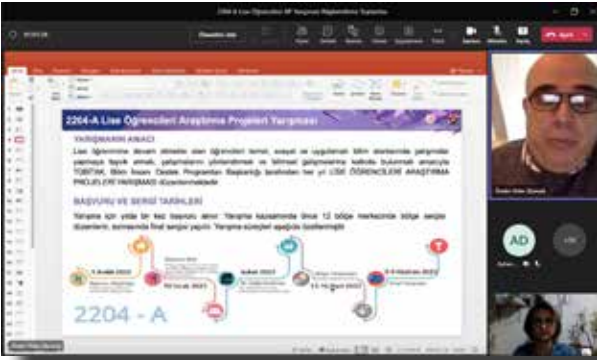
2204-A Lise Öğrencileri Araştırma Projeleri Yarışması

YARIŞMANIN AMACI

Lise öğrenimine devam etmekte olan öğrencileri temel, sosyal ve uygulamalı bilim alanlarında çalışmalar yapmaya teşvik etmek, çalışmalarını yönlendirmek ve bilimsel çalışmalarına katkıda bulunmak amacıyla TÜBİTAK Bilim İnsanı Destek Programları Başkanlığı tarafından her yıl LİSE ÖĞRENCİLERİ ARAŞTIRMA PROJELERİ YARIŞMASI düzenlenmektedir.

BAŞVURU VE SERGİ TARİHLERİ

Yarışma için yılda bir kez başvuru alınır. Yarışma kapsamında önce 12 bölge merkezinde bölge sergisi düzenlenir, sonrasında final sergisi yapılır. Yarışma süreçleri aşağıda özetlenmiştir.

2204 - A

AD

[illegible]